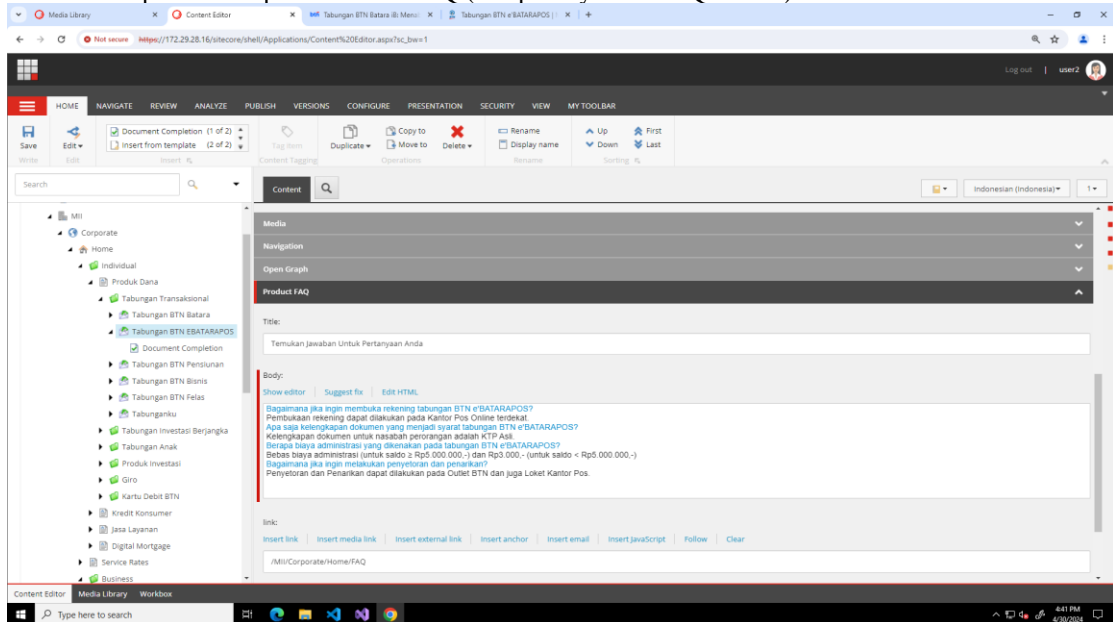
Media Library | Content Editor | Tabungan BTN Batara iB: Menu | Tabungan BTN e'BATARAPOS | +

Not secure https://172.29.28.16/sitecore/shell/Applications/Content%20Editor.aspx?sc_bw=1

Log out | user2

HOME NAVIGATE REVIEW ANALYZE PUBLISH VERSIONS CONFIGURE PRESENTATION SECURITY VIEW MY TOOLBAR

Save
Write
Edit
Edit
Document Completion (1 of 2)
Insert from template (2 of 2)
Insert
Tag Item
Content Tagging
Duplicate
Copy to
Move to
Delete
Operations
Rename
Display name
Rename
Up
Down
First
Last
Sorting

Search

MII
Corporate
Home
Individual
Produk Dana
Tabungan Transaksional
Tabungan BTN Batara
Tabungan BTN EBATARAPOS
Document Completion
Tabungan BTN Pensiunan
Tabungan BTN Bisnis
Tabungan BTN Felas
Tabunganku
Tabungan Investasi Berjangka
Tabungan Anak
Produk Investasi
Giro
Kartu Debit BTN
Kredit Konsumer
Jasa Layanan
Digital Mortgage
Service Rates
Business

Content

Indonesian (Indonesia) 1

Media
Navigation
Open Graph
Product FAQ

Title:
Temukan Jawaban Untuk Pertanyaan Anda

Body:
Show editor | Suggest fix | Edit HTML

Bagaimana jika ingin membuka rekening tabungan BTN e'BATARAPOS?
Pembukaan rekening dapat dilakukan pada Kantor Pos Online terdekat.
Apa saja kelengkapan dokumen yang menjadi syarat tabungan BTN e'BATARAPOS?
Kelengkapan dokumen untuk nasabah perorangan adalah KTP Asli.
Berapa biaya administrasi yang dikenakan pada tabungan BTN e'BATARAPOS?
Bebas biaya administrasi (untuk saldo ≥ Rp5.000.000,-) dan Rp3.000,- (untuk saldo < Rp5.000.000,-)
Bagaimana jika ingin melakukan penyetoran dan penarikan?
Penyetoran dan Penarikan dapat dilakukan pada Outlet BTN dan juga Loket Kantor Pos.

link:
Insert link | Insert media link | Insert external link | Insert anchor | Insert email | Insert JavaScript | Follow | Clear
/MII/Corporate/Home/FAQ

Content Editor Media Library Workbox

Type here to search

4:41 PM 4/30/2024